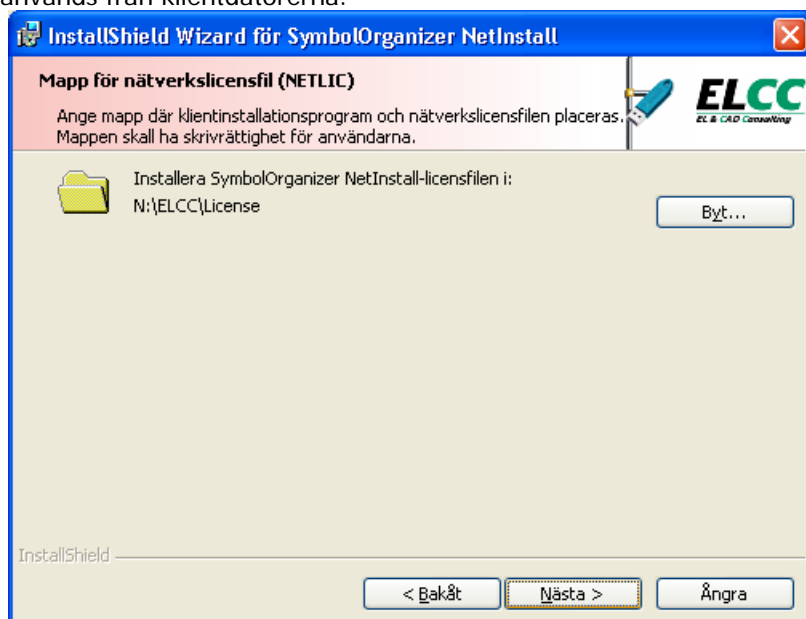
används från klientdatorerna.

InstallShield Wizard för SymbolOrganizer NetInstall

Mapp för nätverkslicensfil (NETLIC)

Ange mapp där klientinstallationsprogram och nätverkslicensfilen placeras. Mappen skall ha skrivrättighet för användarna.

ELCC
EL & CAD Consulting

Installera SymbolOrganizer NetInstall-licensfilen i:
N:\ELCC\License

Byt...

InstallShield

< Bakåt

Nästa >

Ångra